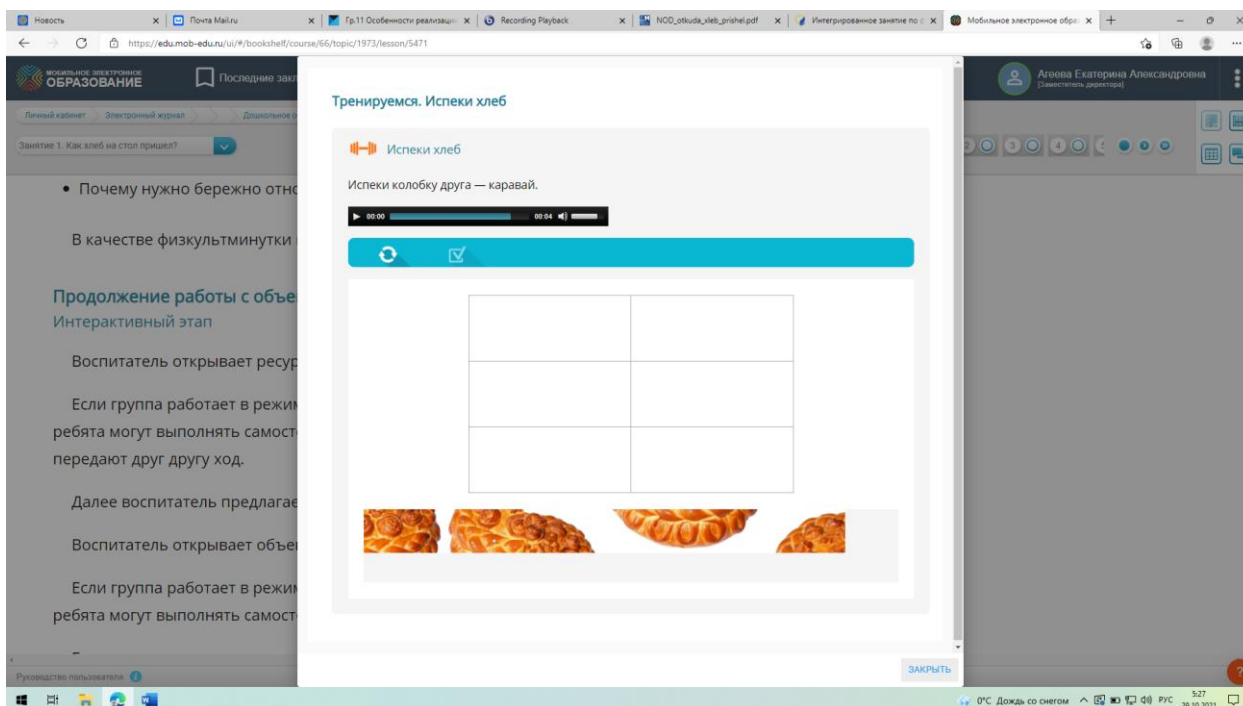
Новость | Почта Mail.ru | Гр.11 Особенности реализаци | Recording Playback | NOD_otkuda_xleb_prishel.pdf | Интегрированное занятие по | Мобильное электронное обра

https://edu.mob-edu.ru/ui/#/bookshelf/course/66/topic/1973/lesson/5471

МОБИЛЬНОЕ ЭЛЕКТРОННОЕ ОБРАЗОВАНИЕ

Последние закл

Агеева Екатерина Александровна
[Заместитель директора]

Личный кабинет | Электронный журнал | Дошкольное о

Занятие 1. Как хлеб на стол пришел?

• Почему нужно бережно отно

В качестве физкультминутки

Продолжение работы с объе

Интерактивный этап

Воспитатель открывает ресур

Если группа работает в режим ребята могут выполнять самост передают друг другу ход.

Далее воспитатель предлагае

Воспитатель открывает объе

Если группа работает в режим ребята могут выполнять самост

Тренируемся. Испеки хлеб

Испеки хлеб

Испеки колобку друга — каравай.

00:00 00:04

ЗАКРЫТЬ

Руководство пользователя

0°C Дождь со снегом РУС 5:27